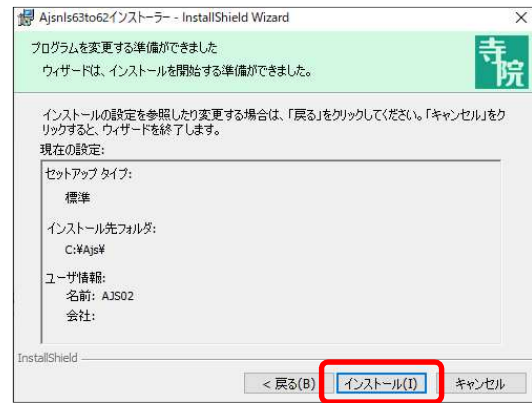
Ajsnls63to62インストーラー - InstallShield Wizard

×

プログラムを変更する準備ができました

ウィザードは、インストールを開始する準備ができました。

寺院

インストールの設定を参照したり変更する場合は、「戻る」をクリックしてください。「キャンセル」をクリックすると、ウィザードを終了します。

現在の設定:

セットアップ タイプ:

標準

インストール先フォルダ:

C:¥Ajs¥

ユーザ情報:

名前: AJS02

会社:

InstallShield

< 戻る(B)

インストール(I)

キャンセル